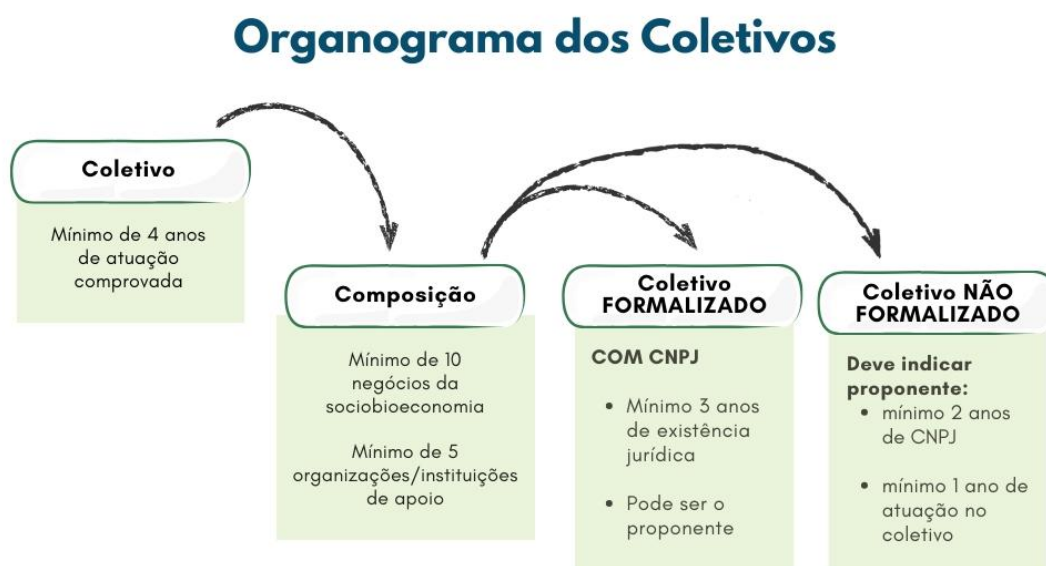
Organograma dos Coletivos

Coletivo

Mínimo de 4 anos de atuação comprovada

Composição

Mínimo de 10 negócios da sociobioeconomia

Mínimo de 5 organizações/instituições de apoio

Coletivo FORMALIZADO

COM CNPJ

- Mínimo 3 anos de existência jurídica
- Pode ser o proponente

Coletivo NÃO FORMALIZADO

Deve indicar proponente:

- mínimo 2 anos de CNPJ
- mínimo 1 ano de atuação no coletivo